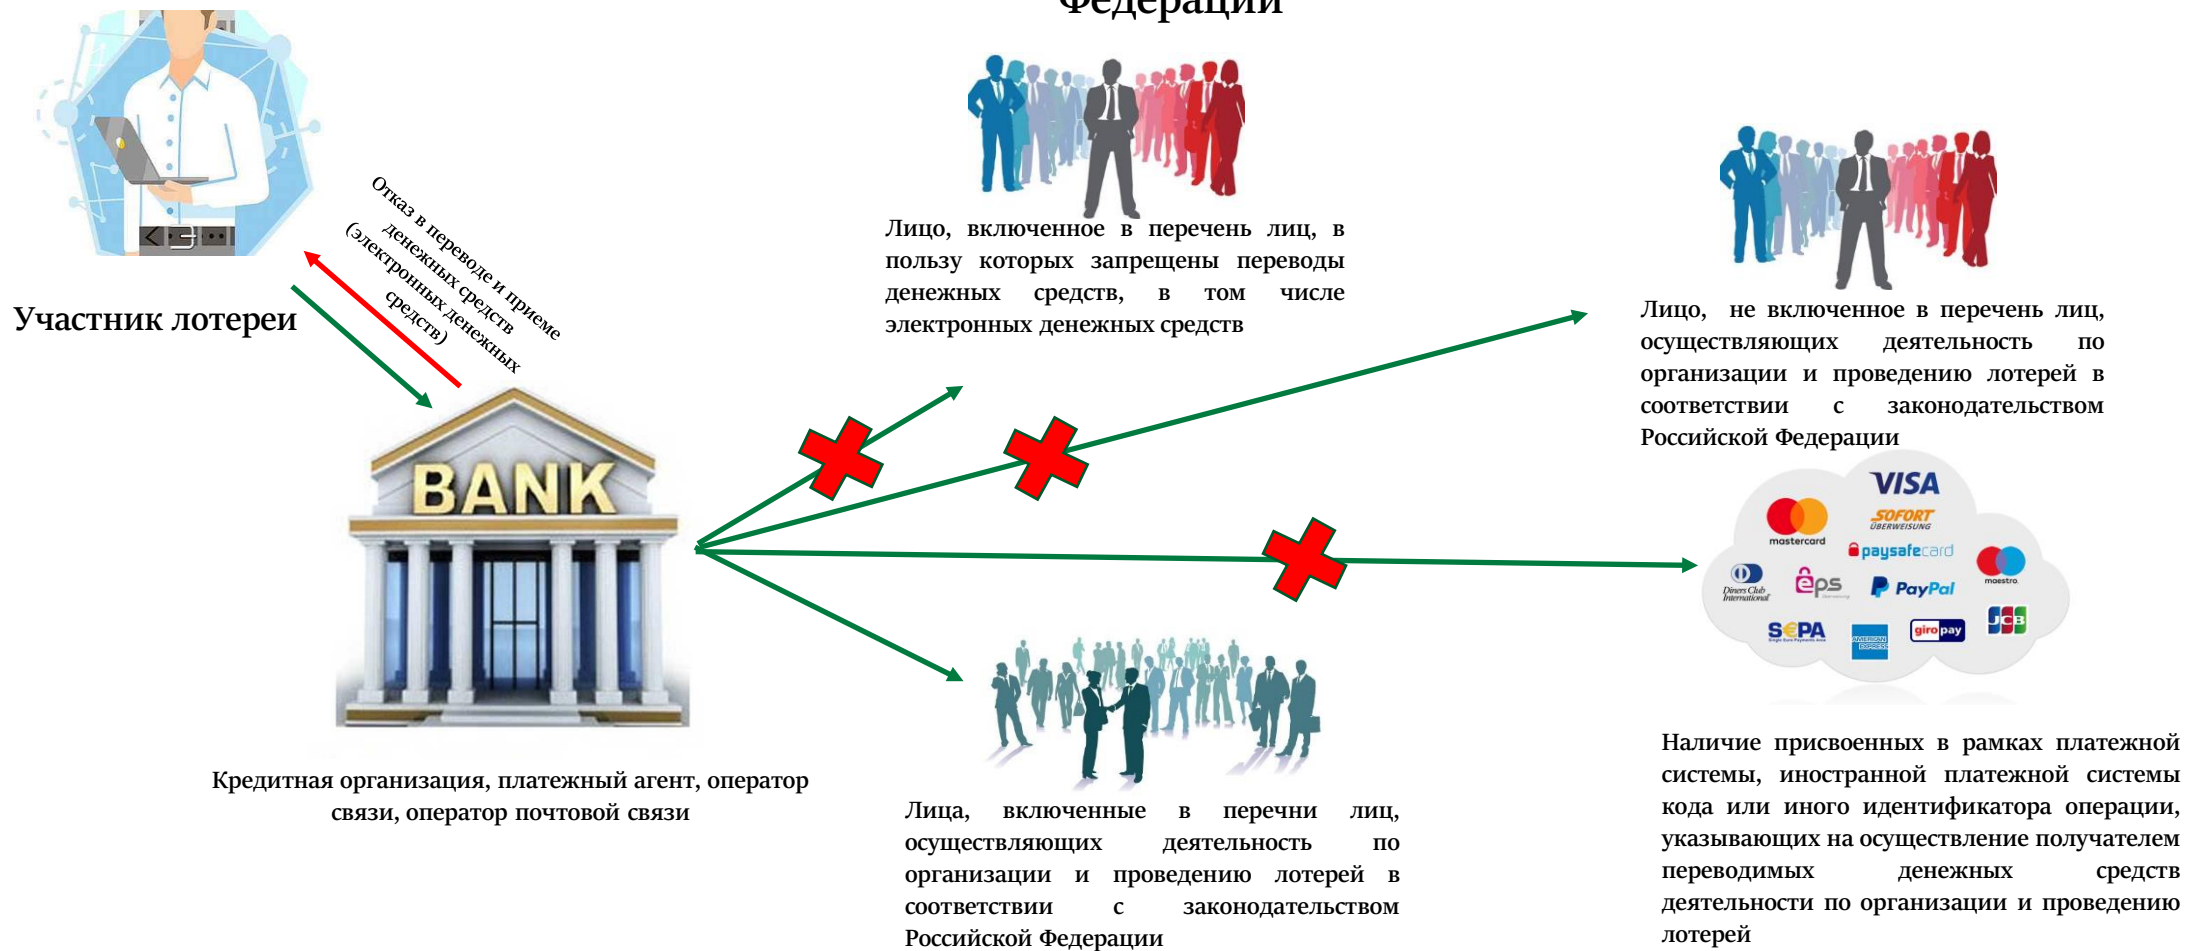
Федерации

Участник лотереи

Отказ в переводе и приеме денежных средств (электронных денежных средств)

BANK

Кредитная организация, платежный агент, оператор связи, оператор почтовой связи

Лицо, включенное в перечень лиц, в пользу которых запрещены переводы денежных средств, в том числе электронных денежных средств

Лицо, не включенное в перечень лиц, осуществляющих деятельность по организации и проведению лотерей в соответствии с законодательством Российской Федерации

VISA
SOFORT ÜBERWEISUNG
mastercard
paysafecard
maestro
Diners Club International
eps
PayPal
SEPA
AMERICAN EXPRESS
giropay
JCB

Лица, включенные в перечни лиц, осуществляющих деятельность по организации и проведению лотерей в соответствии с законодательством Российской Федерации

Наличие присвоенных в рамках платежной системы, иностранной платежной системы кода или иного идентификатора операции, указывающих на осуществление получателем переводимых денежных средств деятельности по организации и проведению лотерей